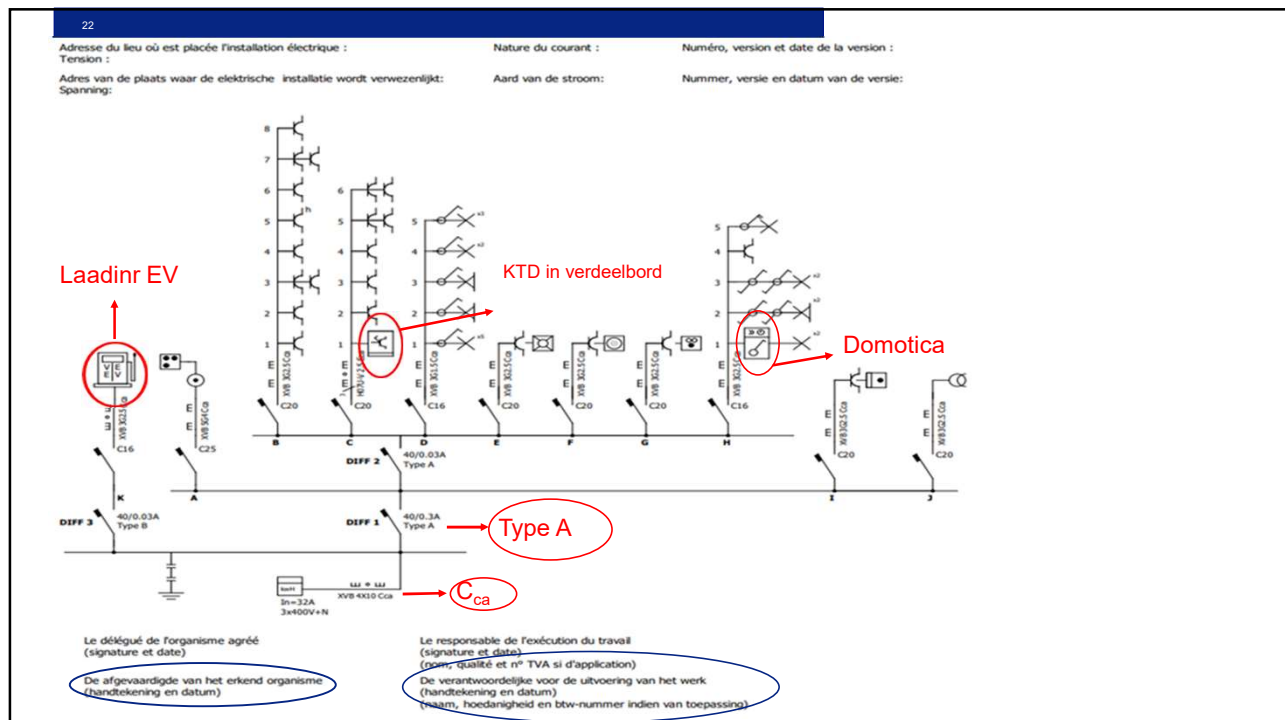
22

Adresse du lieu où est placée l'installation électrique :
Tension :

Nature du courant :

Numéro, version et date de la version :

Adres van de plaats waar de elektrische installatie wordt verwezenlijkt:
Spanning:

Aard van de stroom:

Nummer, versie en datum van de versie:

Laadinr EV

KTD in verdeelbord

Domotica

8
7
6
5
4
3
2
1
E
E
C20
B

6
5
4
3
2
1
E
E
C20
C

5
4
3
2
1
E
E
C16
D

E
E
C20
E

E
E
C20
F

E
E
C20
G

5
4
3
2
1
E
E
C16
H

E
E
C20
I

E
E
C20
J

C16
C25
A

DIFF 2
40/0.03A
Type A

K
DIFF 3
40/0.03A
Type B

DIFF 1
40/0.3A
Type A

Type A

In=32A
3x400V+N
XVB 4X10 Cca

$C_{ca}$

Le délégué de l'organisme agréé
(signature et date)

De afgevaardigde van het erkend organisme
(handtekening en datum)

Le responsable de l'exécution du travail
(signature et date)
(nom, qualité et n° TVA si d'application)

De verantwoordelijke voor de uitvoering van het werk
(handtekening en datum)
(naam, hoedanigheid en btw-nummer indien van toepassing)